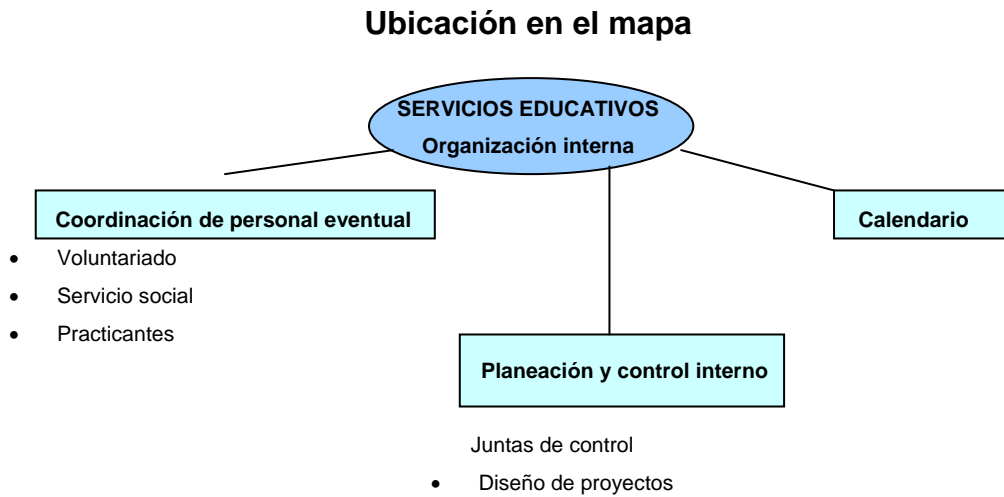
Ubicación en el mapa

SERVICIOS EDUCATIVOS
Organización interna

Coordinación de personal eventual

- Voluntariado
- Servicio social
- Practicantes

Planeación y control interno

Juntas de control

- Diseño de proyectos

Calendario